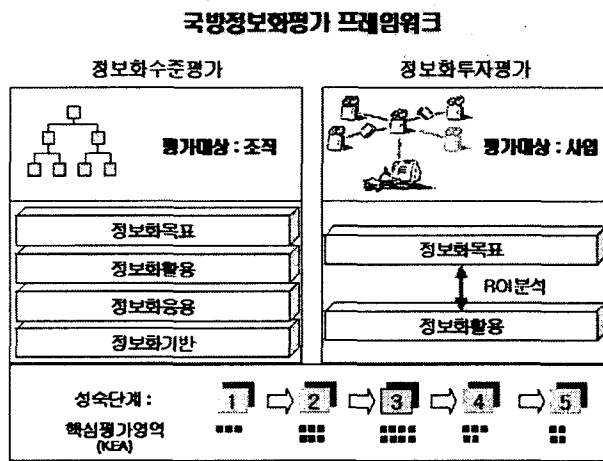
국방정보화평가 프레임워크

정보화수준평가

평가대상 : 조직

정보화목표

정보화활용

정보화응용

정보화기반

정보화투자평가

평가대상 : 사업

정보화목표

ROI분석

정보화활용

성숙단계 :

핵심평가영역 (KEA)

1

2

3

4

5